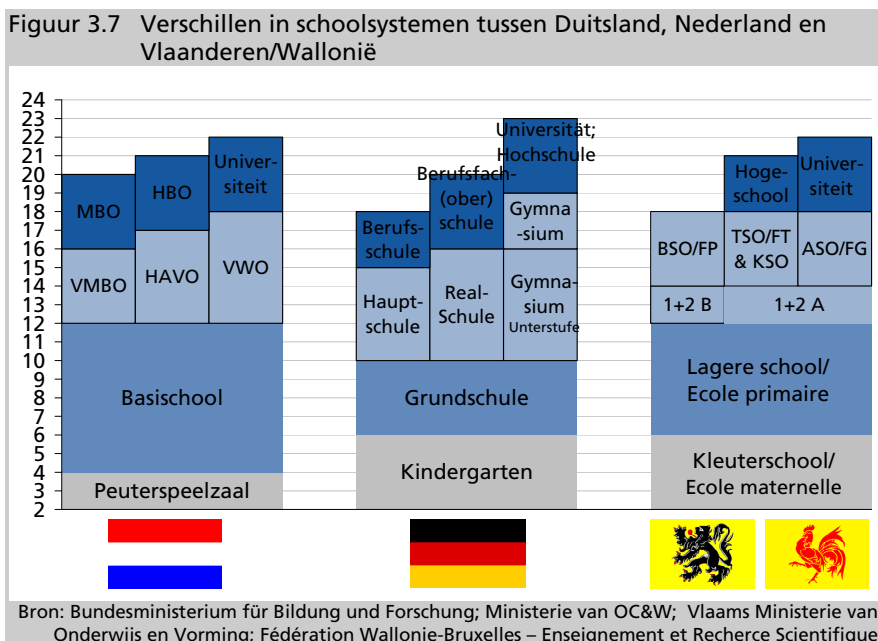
Figuur 3.7 Verschillen in schoolsystemen tussen Duitsland, Nederland en Vlaanderen/Wallonië

24
23
22
21
20
19
18
17
16
15
14
13
12
11
10
9
8
7
6
5
4
3
2

MBO
HBO
Universiteit
VMBO
HAVO
VWO
Basisschool
Peuterspeelzaal

Universität; Hochschule
Berufsfach-(ober) schule
Berufsschule
Gymnasium
Hauptschule
Real-Schule
Gymnasium Unterstufe
Grundschule
Kindergarten

Hogeschool
Universiteit
BSO/FP
TSO/FT & KSO
ASO/FG
1+2 B
1+2 A
Lagere school/ Ecole primaire
Kleuterschool/ Ecole maternelle

Bron: Bundesministerium für Bildung und Forschung; Ministerie van OC&W; Vlaams Ministerie van Onderwijs en Vorming; Fédération Wallonie-Bruxelles – Enseignement et Recherce Scientifique